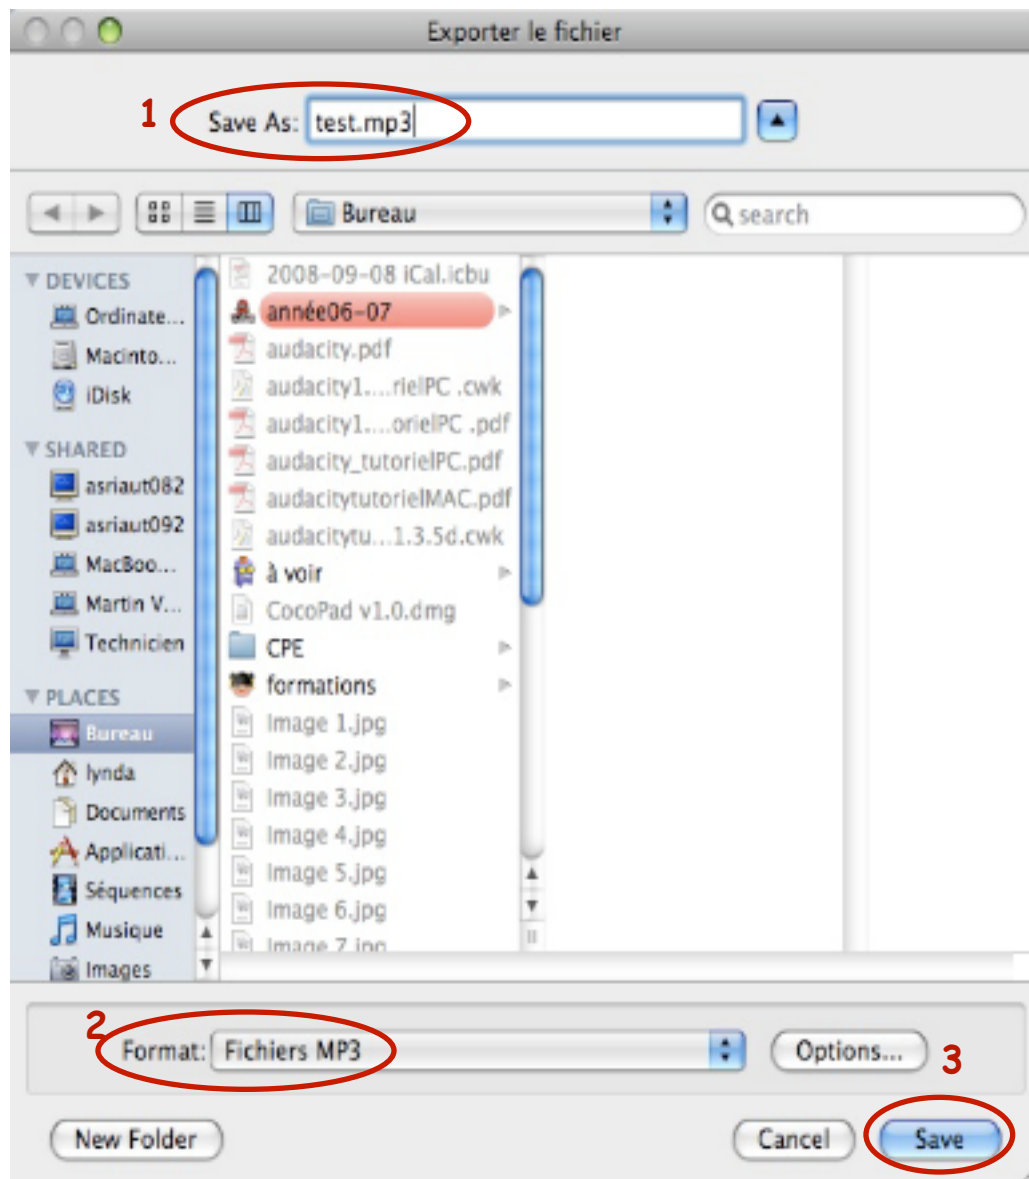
Exporter le fichier

1 Save As: test.mp3

Bureau

search

DEVICES
Ordinate...
Macinto...
iDisk

SHARED
asriaut082
asriaut092
MacBoo...
Martin V...
Technicien

PLACES
Bureau
lynda
Documents
Applicati...
Séquences
Musique
Images

2008-09-08 iCal.icbu
année06-07
audacity.pdf
audacity1....rielPC .cwk
audacity1....orielPC .pdf
audacity_tutorielPC.pdf
audacitytutorielMAC.pdf
audacitytu...1.3.5d.cwk
à voir
CocoPad v1.0.dmg
CPE
formations
Image 1.jpg
Image 2.jpg
Image 3.jpg
Image 4.jpg
Image 5.jpg
Image 6.jpg
Image 7.jpg

2 Format: Fichiers MP3

Options... 3

New Folder

Cancel

Save